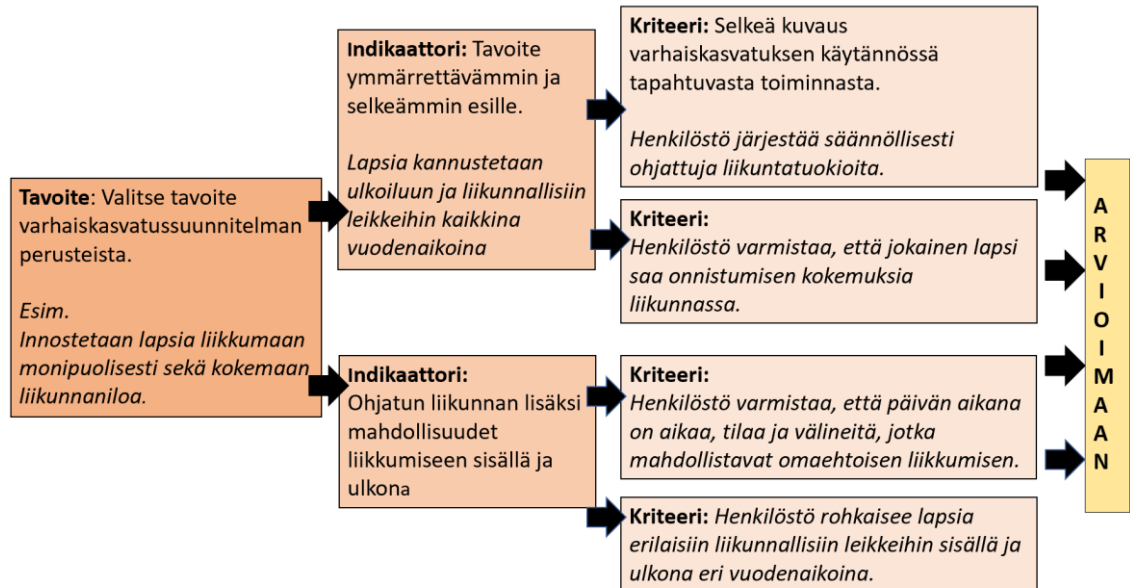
**Tavoite**: Valitse tavoite varhaiskasvatussuunnitelman perusteista.

*Esim.*
*Innostetaan lapsia liikkumaan monipuolisesti sekä kokemaan liikunnaniloa.*

**Indikaattori:** Tavoite ymmärrettävämmin ja selkeämmin esille.

*Lapsia kannustetaan ulkoiluun ja liikunnallisiin leikkeihin kaikkina vuodenaikoina*

**Indikaattori:**
Ohjatun liikunnan lisäksi mahdollisuudet liikkumiseen sisällä ja ulkona

**Kriteeri:** Selkeä kuvaus varhaiskasvatuksen käytännössä tapahtuvasta toiminnasta.

*Henkilöstö järjestää säännöllisesti ohjattuja liikuntatuokioita.*

**Kriteeri:**
*Henkilöstö varmistaa, että jokainen lapsi saa onnistumisen kokemuksia liikunnassa.*

**Kriteeri:**
*Henkilöstö varmistaa, että päivän aikana on aikaa, tilaa ja välineitä, jotka mahdollistavat omaehtoisen liikkumisen.*

**Kriteeri:** *Henkilöstö rohkaisee lapsia erilaisiin liikunnallisiin leikkeihin sisällä ja ulkona eri vuodenaikoina.*

A R V I O I M A A N